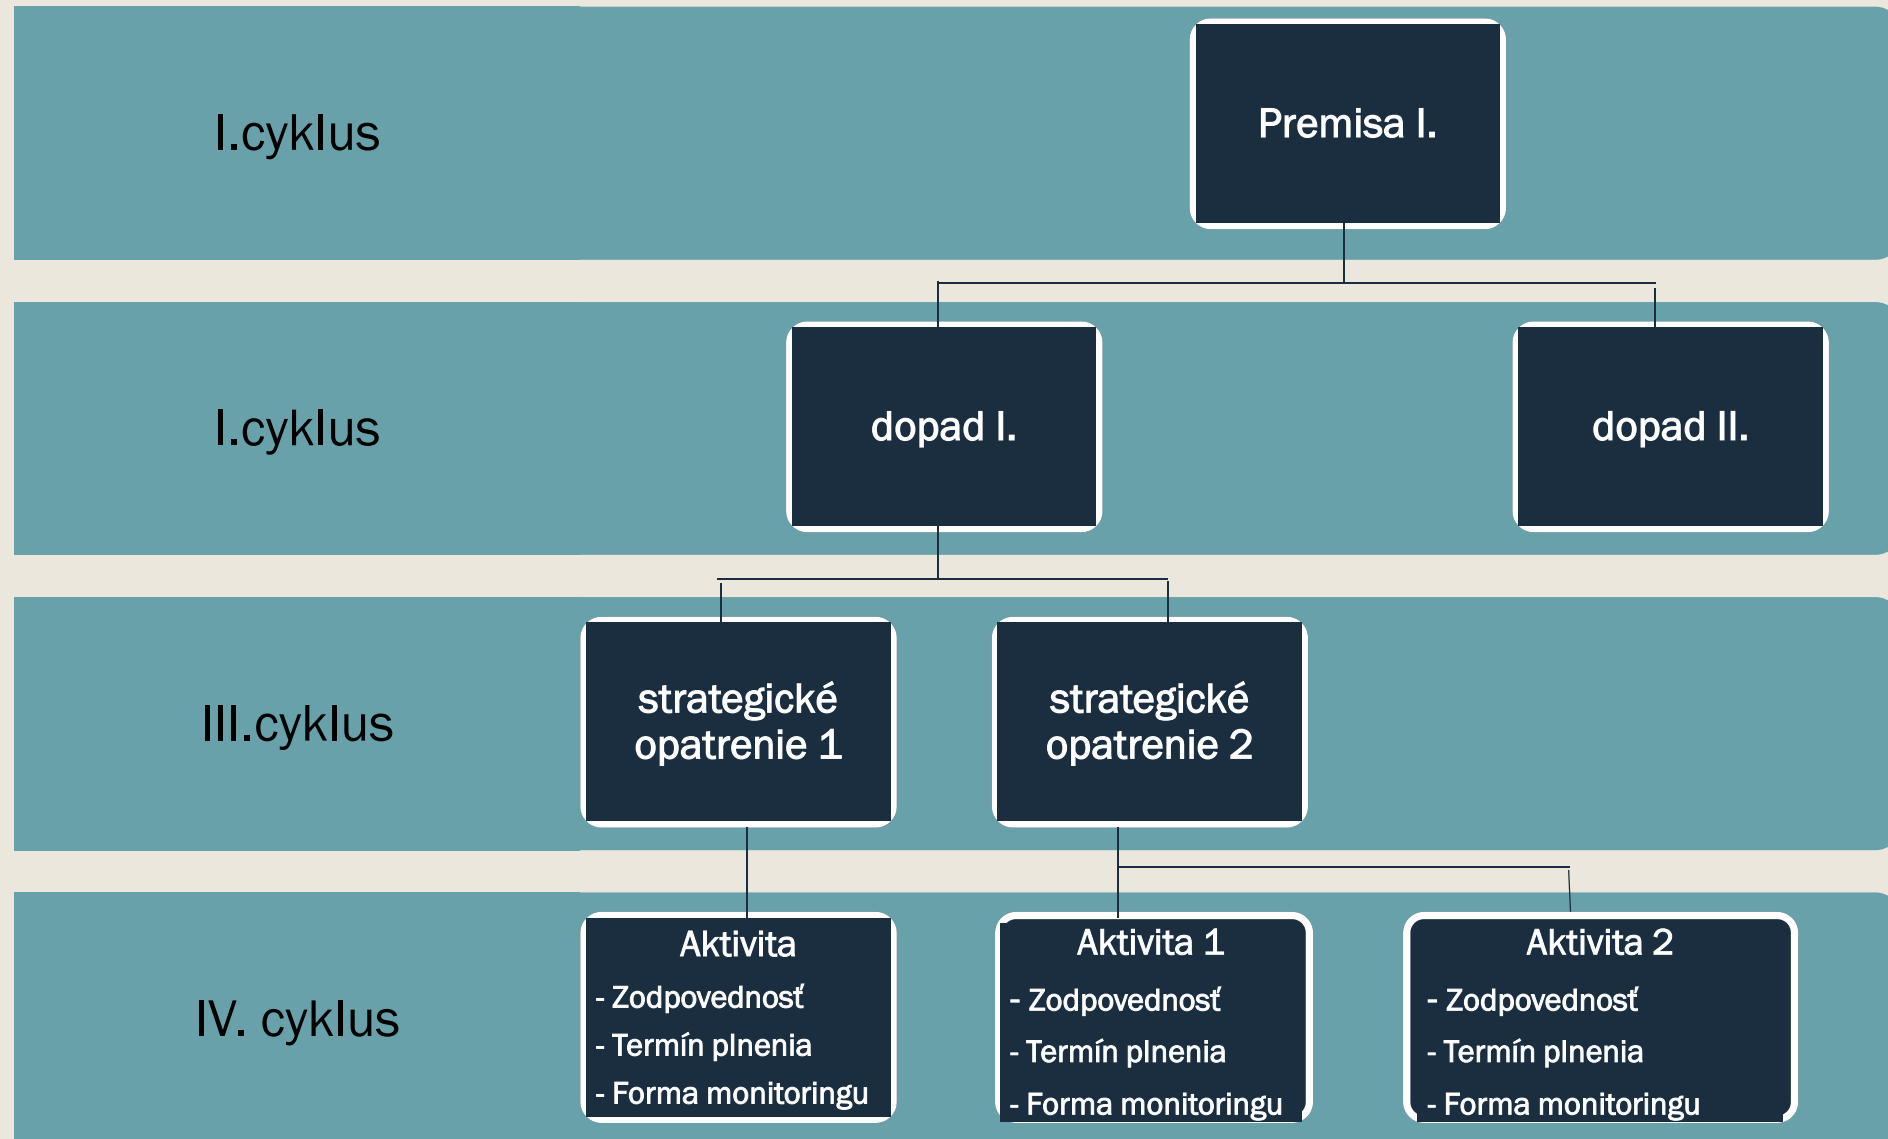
I.cyklus

Premisa I.

I.cyklus

dopad I.

dopad II.

III.cyklus

strategické opatrenie 1

strategické opatrenie 2

IV. cyklus

Aktivita
- Zodpovednosť
- Termín plnenia
- Forma monitoringu

Aktivita 1
- Zodpovednosť
- Termín plnenia
- Forma monitoringu

Aktivita 2
- Zodpovednosť
- Termín plnenia
- Forma monitoringu